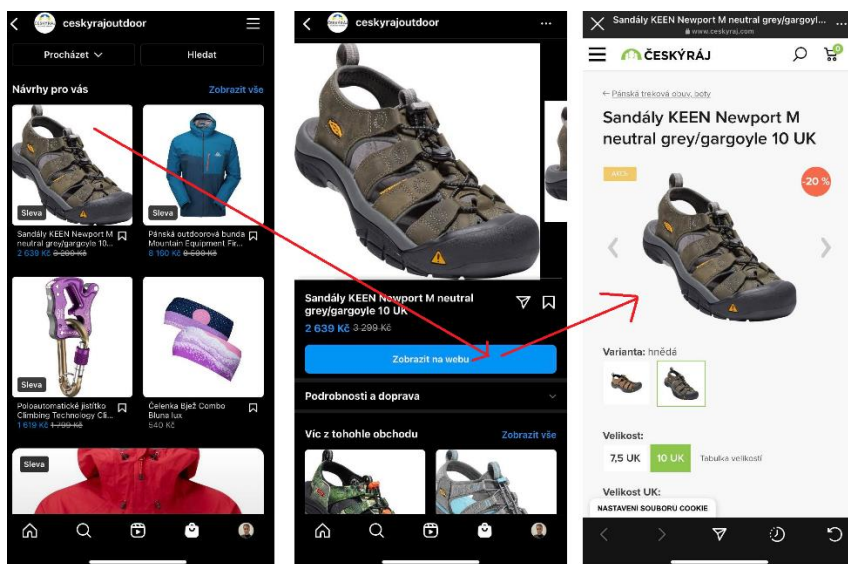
ceskyrajoutdoor

Procházet

Hledat

Návrhy pro vás

Zobrazit vše

Sleva

Sandály KEEN Newport M neutral grey/gargoyle 10...

2 639 Kč 3 299 Kč

Sleva

Pánská outdoorová bunda Mountain Equipment Fir...

8 160 Kč 8 690 Kč

Sleva

Poloautomatické jistítko Climbing Technology Cli...

1 619 Kč 1 799 Kč

Čelenka Bjež Combo Bluna lux

540 Kč

Sleva

ceskyrajoutdoor

Sandály KEEN Newport M neutral grey/gargoyle 10 UK

2 639 Kč 3 299 Kč

Zobrazit na webu

Podrobnosti a doprava

Víc z tohohle obchodu

Zobrazit vše

Sandály KEEN Newport M neutral grey/gargoyle...

www.ceskyraj.com

ČESKÝRÁJ

← Pánská treková obuv, boty

Sandály KEEN Newport M neutral grey/gargoyle 10 UK

AKCE

-20 %

Varianta: hnědá

Velikost:

7,5 UK

10 UK

Tabulka velikostí

Velikost UK:

NASTAVENÍ SOUBORŮ COOKIE